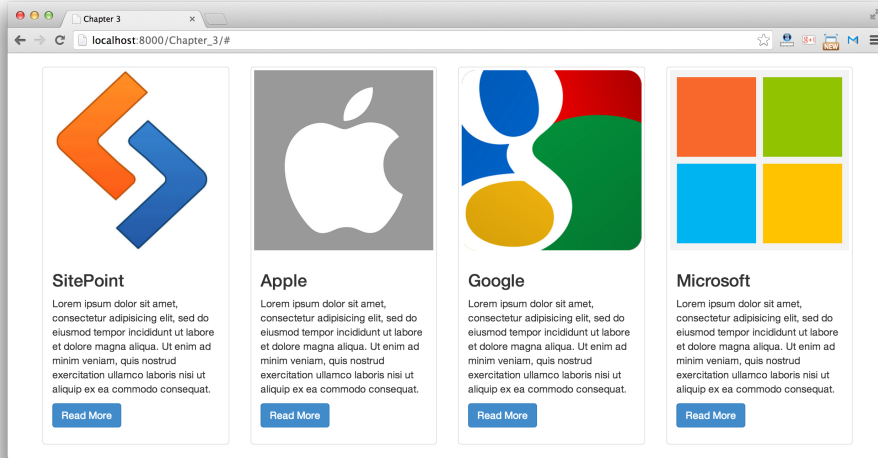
Chapter 3

localhost:8000/Chapter_3/#

NEW

SitePoint

Lorem ipsum dolor sit amet, consectetur adipisicing elit, sed do eiusmod tempor incididunt ut labore et dolore magna aliqua. Ut enim ad minim veniam, quis nostrud exercitation ullamco laboris nisi ut aliquip ex ea commodo consequat.

Read More

Apple

Lorem ipsum dolor sit amet, consectetur adipisicing elit, sed do eiusmod tempor incididunt ut labore et dolore magna aliqua. Ut enim ad minim veniam, quis nostrud exercitation ullamco laboris nisi ut aliquip ex ea commodo consequat.

Read More

Google

Lorem ipsum dolor sit amet, consectetur adipisicing elit, sed do eiusmod tempor incididunt ut labore et dolore magna aliqua. Ut enim ad minim veniam, quis nostrud exercitation ullamco laboris nisi ut aliquip ex ea commodo consequat.

Read More

Microsoft

Lorem ipsum dolor sit amet, consectetur adipisicing elit, sed do eiusmod tempor incididunt ut labore et dolore magna aliqua. Ut enim ad minim veniam, quis nostrud exercitation ullamco laboris nisi ut aliquip ex ea commodo consequat.

Read More